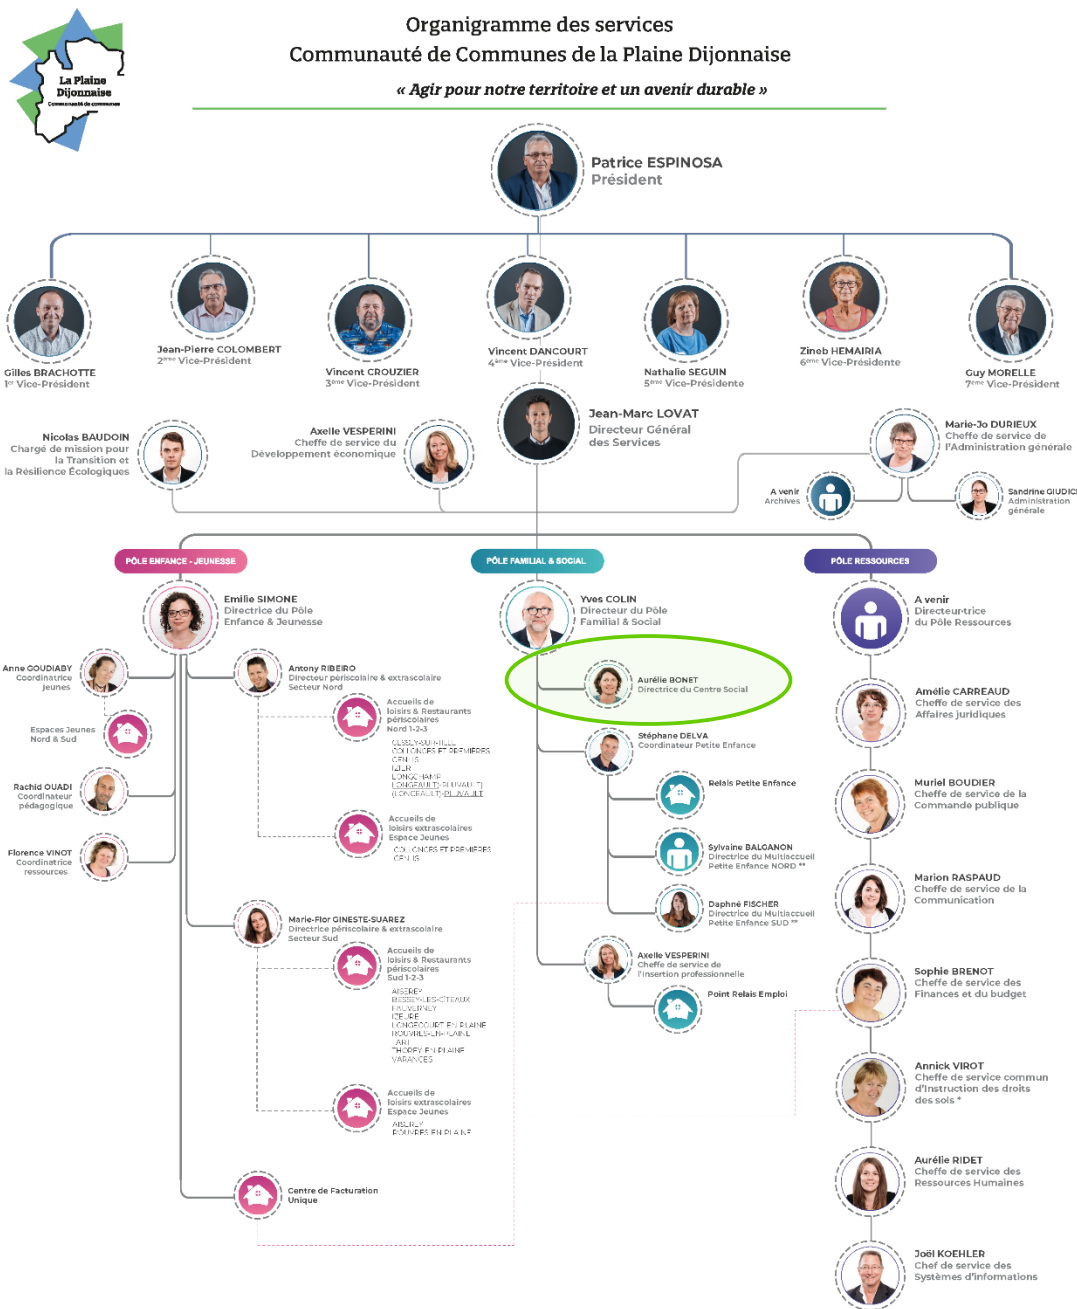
La Plaine Dijonnaise
Communauté de communes

Organigramme des services
Communauté de Communes de la Plaine Dijonnaise
« Agir pour notre territoire et un avenir durable »

Patrice ESPINOSA
Président

Gilles BRACHOTTE
1er Vice-Président

Jean-Pierre COLOMBERT
2ème Vice-Président

Vincent CROUZIER
3ème Vice-Président

Vincent DANCOURT
4ème Vice-Président

Nathalie SEGUIN
5ème Vice-Présidente

Zineb HEMAIRIA
6ème Vice-Présidente

Guy MORELLE
7ème Vice-Président

Jean-Marc LOVAT
Directeur Général des Services

Nicolas BAUDOIN
Chargé de mission pour la Transition et la Résilience Écologiques

Axelle VESPERINI
Cheffe de service du Développement économique

Marie-Jo DURIEUX
Cheffe de service de l'Administration générale

A venir
Archives

Sandrine GIUDICI
Administration générale

PÔLE ENFANCE - JEUNESSE

PÔLE FAMILIAL & SOCIAL

PÔLE RESSOURCES

Emilie SIMONE
Directrice du Pôle Enfance & Jeunesse

Anne COUDIABY
Coordinatrice jeunes

Espaces Jeunes Nord & Sud

Rachid OUADI
Coordinateur pédagogique

Florence VINOT
Coordinatrice ressources

Antony RIBEIRO
Directeur périscolaire & extrascolaire Secteur Nord

Accueils de loisirs & Restaurants périscolaires Nord 1-2-3
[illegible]

Accueils de loisirs extrascolaires Espace Jeunes
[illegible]

Marie-Flor GINESTE-SUAREZ
Directrice périscolaire & extrascolaire Secteur Sud

Accueils de loisirs & Restaurants périscolaires Sud 1-2-3
AISEREY
BESSEY-LES-CÎTEAUX
FAUVERNEY
IZEURE
LONGECOURT EN PLAINE
ROUVRES-EN-PLAINE
TART
THOREY EN PLAINE
VARANGES

Accueils de loisirs extrascolaires Espace Jeunes
AISEREY
ROUVRES EN PLAINE

Centre de Facturation Unique

Yves COLIN
Directeur du Pôle Familial & Social

Aurélie BONET
Directrice du Centre Social

Stéphane DELVA
Coordinateur Petite Enfance

Relais Petite Enfance

Sylvaine BALGANON
Directrice du Multiaccueil Petite Enfance NORD **

Daphné FISCHER
Directrice du Multiaccueil Petite Enfance SUD **

Axelle VESPERINI
Cheffe de service de l'insertion professionnelle

Point Relais Emploi

A venir
Directeur·trice du Pôle Ressources

Amélie CARREAUD
Cheffe de service des Affaires juridiques

Muriel BOUDIER
Cheffe de service de la Commande publique

Marion RASPAUD
Cheffe de service de la Communication

Sophie BRENOT
Cheffe de service des Finances et du budget

Annick VIROT
Cheffe de service commun d'instruction des droits des sols *

Aurélie RIDET
Cheffe de service des Ressources Humaines

Joël KOEHLER
Chef de service des Systèmes d'informations